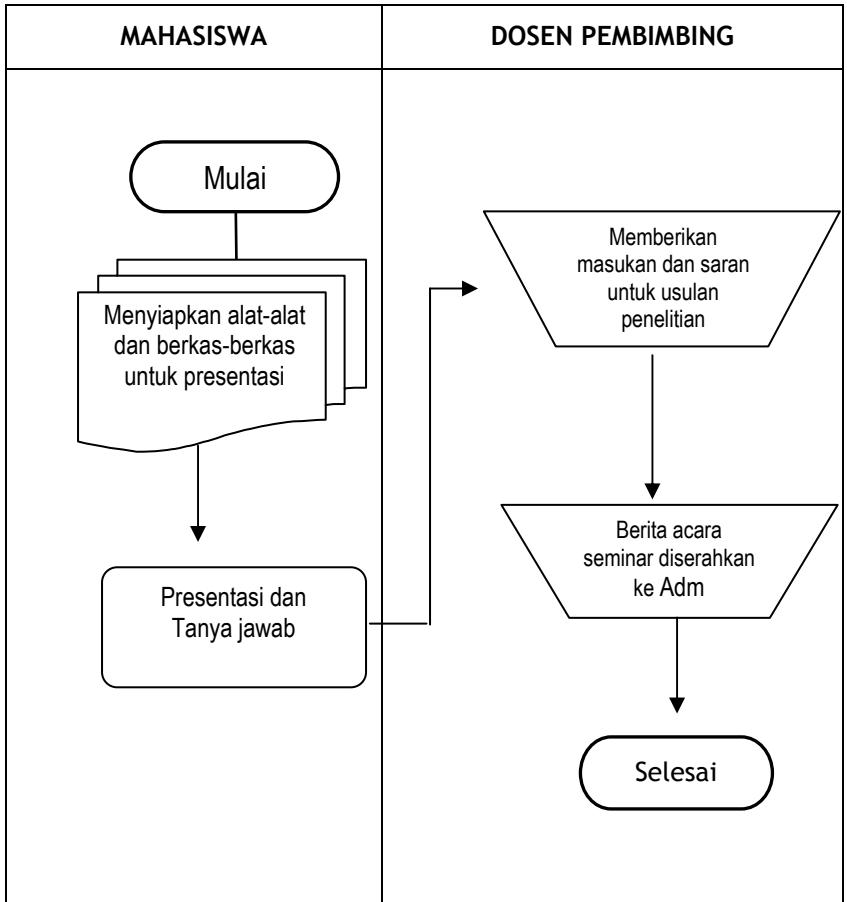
| MAHASISWA | DOSEN PEMBIMBING |
|---|---|

Mulai

Menyiapkan alat-alat dan berkas-berkas untuk presentasi

Presentasi dan Tanya jawab

Memberikan masukan dan saran untuk usulan penelitian

Berita acara seminar diserahkan ke Adm

Selesai